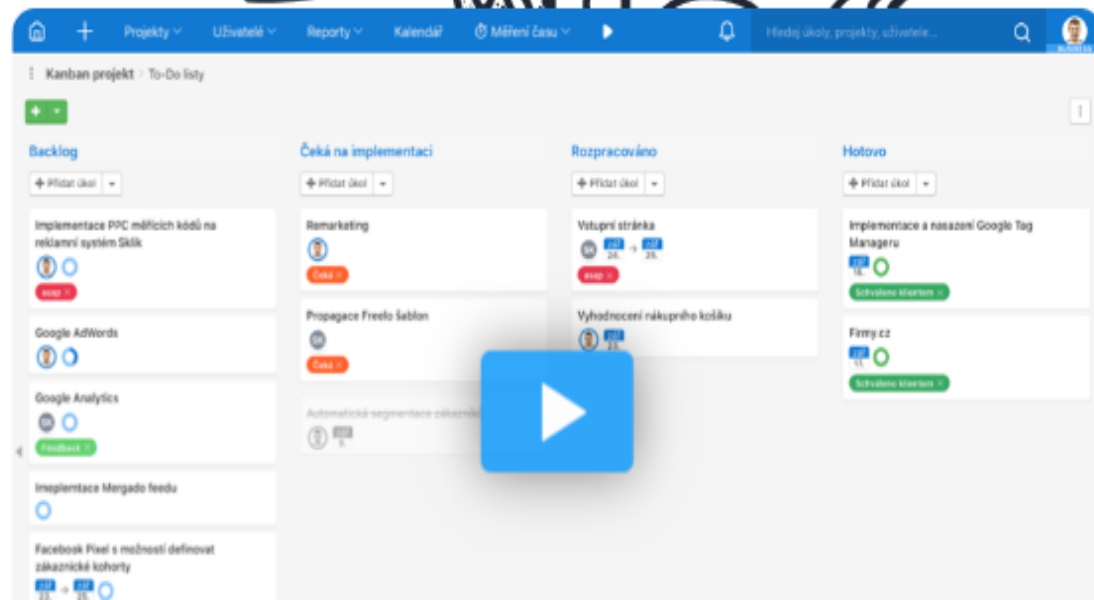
Projekty Uživatelé Reporty Kalendář Měření času

Hledej úkoly, projekty, uživatele...

Kanban projekt > To-Do listy

Backlog

+ Přidat úkol

Implementace PPC měřicích kódů na reklamní systém Sklik

asap

Google AdWords

Google Analytics

Feedback

Impelemtace Mergado feedu

Facebook Pixel s možností definovat zákaznické kohorty

23. 25.

Čeká na implementaci

+ Přidat úkol

Remarketing

Čeká

Propagace Freelo Šablon

Čeká

Automatické segmentace zákazník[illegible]

Rozpracováno

+ Přidat úkol

Vstupní stránka

24. 25.

asap

Vyhodnocení nákupního košíku

23.

Hotovo

+ Přidat úkol

Implementace a nasazení Google Tag Manageru

16.

Schváleno klientem

Firmy.cz

13.

Schváleno klientem